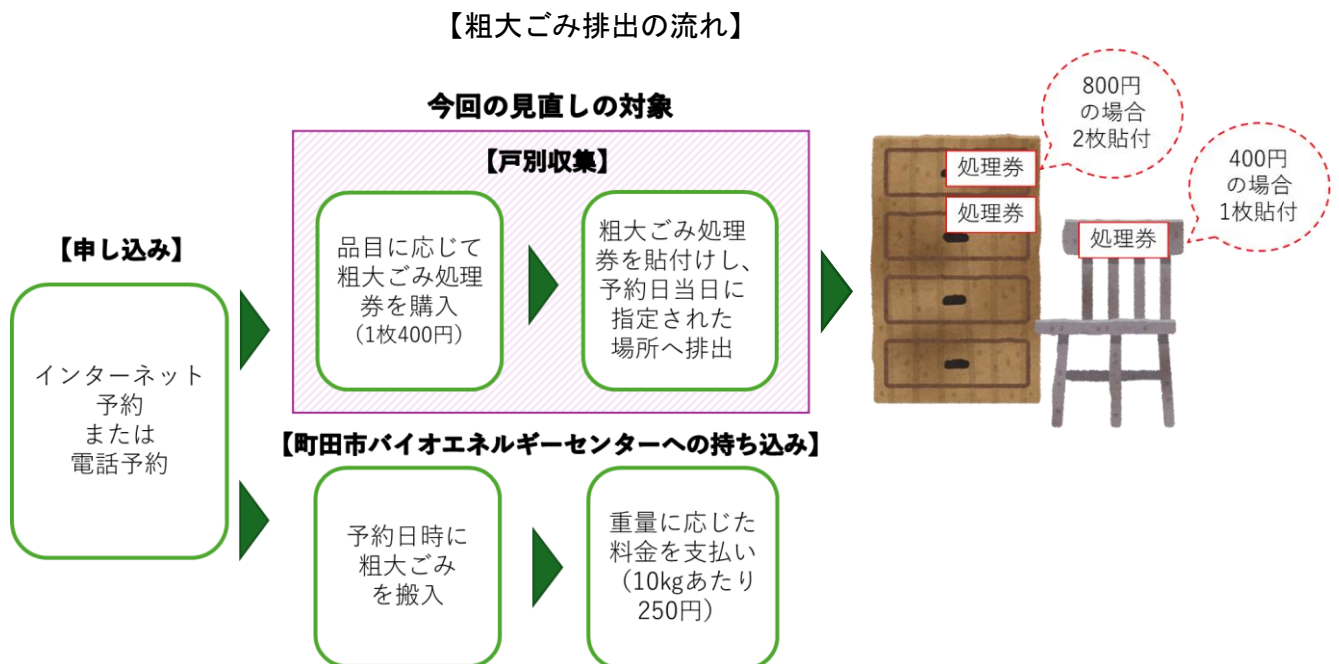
【粗大ごみ排出の流れ】

今回の見直しの対象

【戸別収集】

【申し込み】

インターネット予約または電話予約

品目に応じて粗大ごみ処理券を購入（1枚400円）

粗大ごみ処理券を貼付けし、予約日当日に指定された場所へ排出

処理券

処理券

処理券

800円の場合2枚貼付

400円の場合1枚貼付

【町田市バイオエネルギーセンターへの持ち込み】

予約日時に粗大ごみを搬入

重量に応じた料金を支払い（10kgあたり250円）